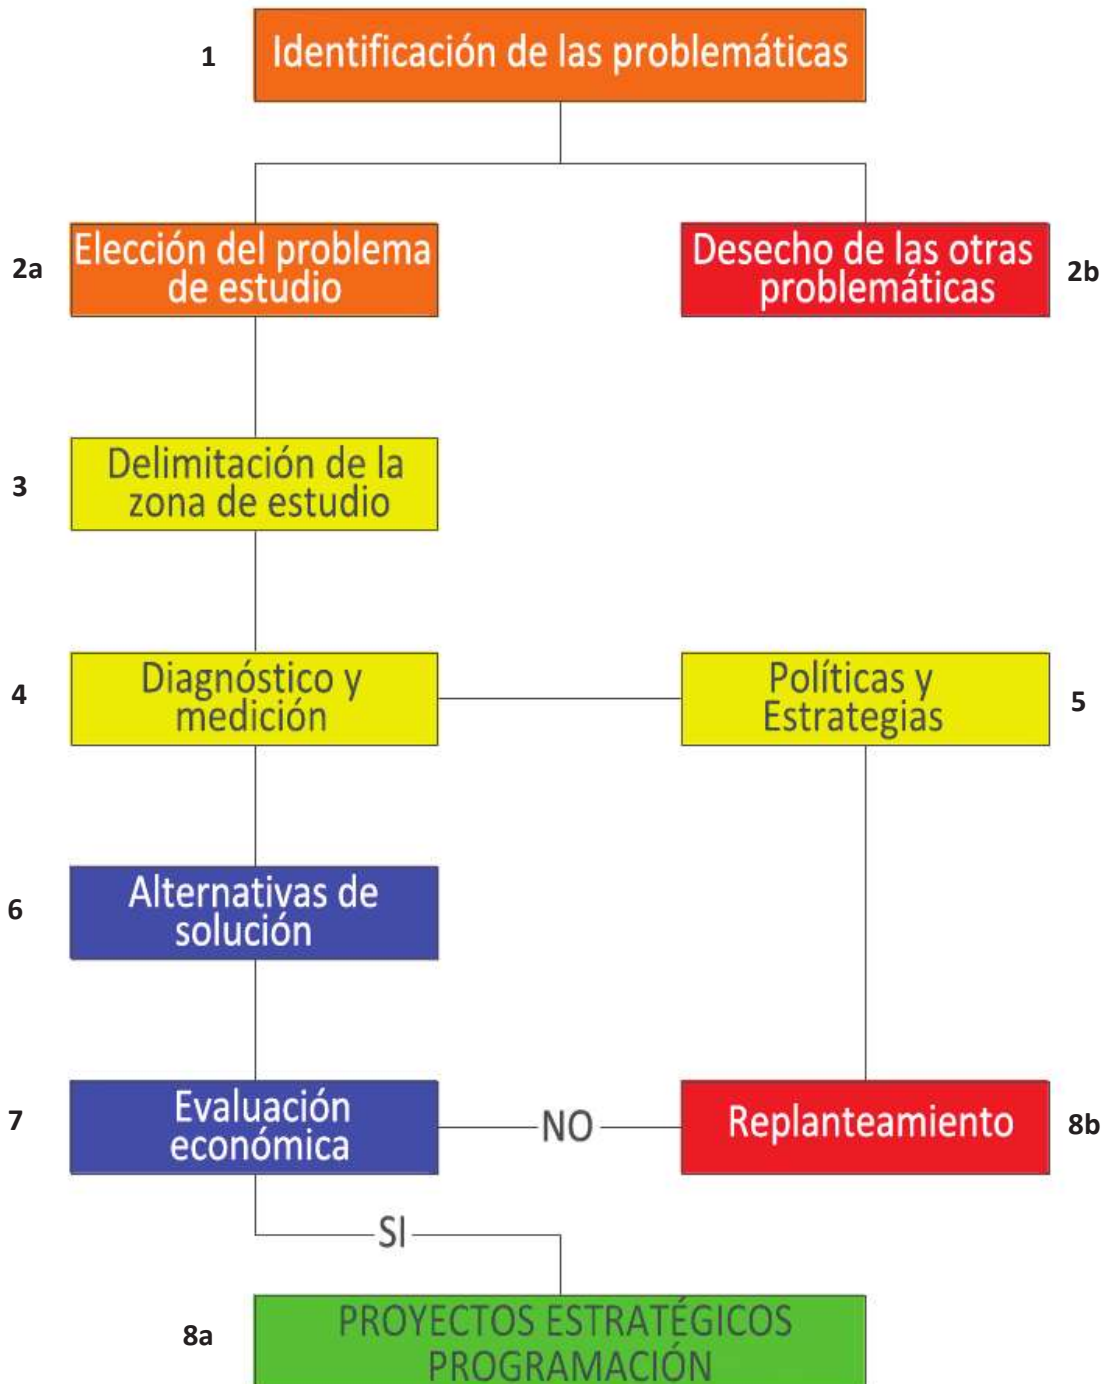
1 Identificación de las problemáticas

2a Elección del problema de estudio

Desecho de las otras problemáticas 2b

3 Delimitación de la zona de estudio

4 Diagnóstico y medición

Políticas y Estrategias 5

6 Alternativas de solución

7 Evaluación económica

NO

Replanteamiento 8b

SI

8a PROYECTOS ESTRATÉGICOS PROGRAMACIÓN